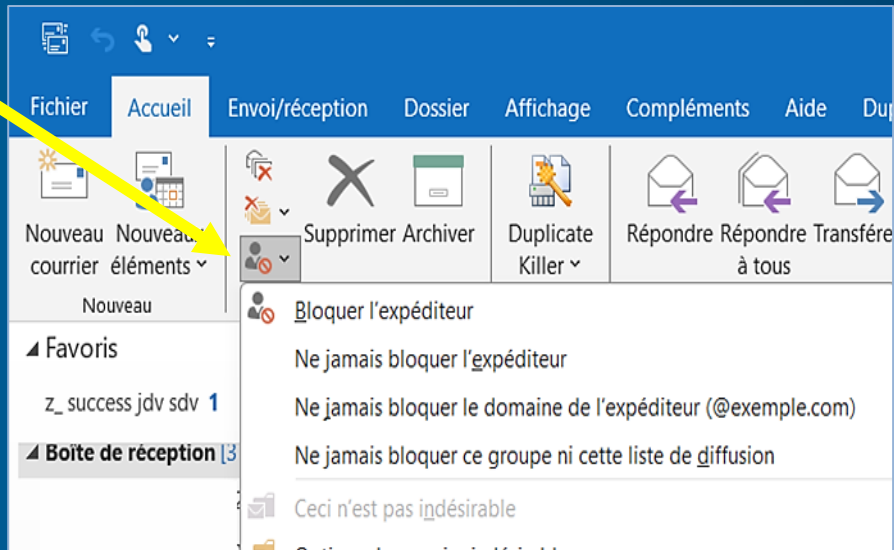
Fichier Accueil Envoi/réception Dossier Affichage Compléments Aide Du

Nouveau courrier Nouveaux éléments

Nouveau

Supprimer Archiver

Duplicate Killer

Répondre Répondre à tous Transfére

Bloquer l'expéditeur

Ne jamais bloquer l'expéditeur

Ne jamais bloquer le domaine de l'expéditeur (@exemple.com)

Ne jamais bloquer ce groupe ni cette liste de diffusion

Ceci n'est pas indésirable

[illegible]

Favoris

z_ success jdv sdv 1

Boîte de réception [3